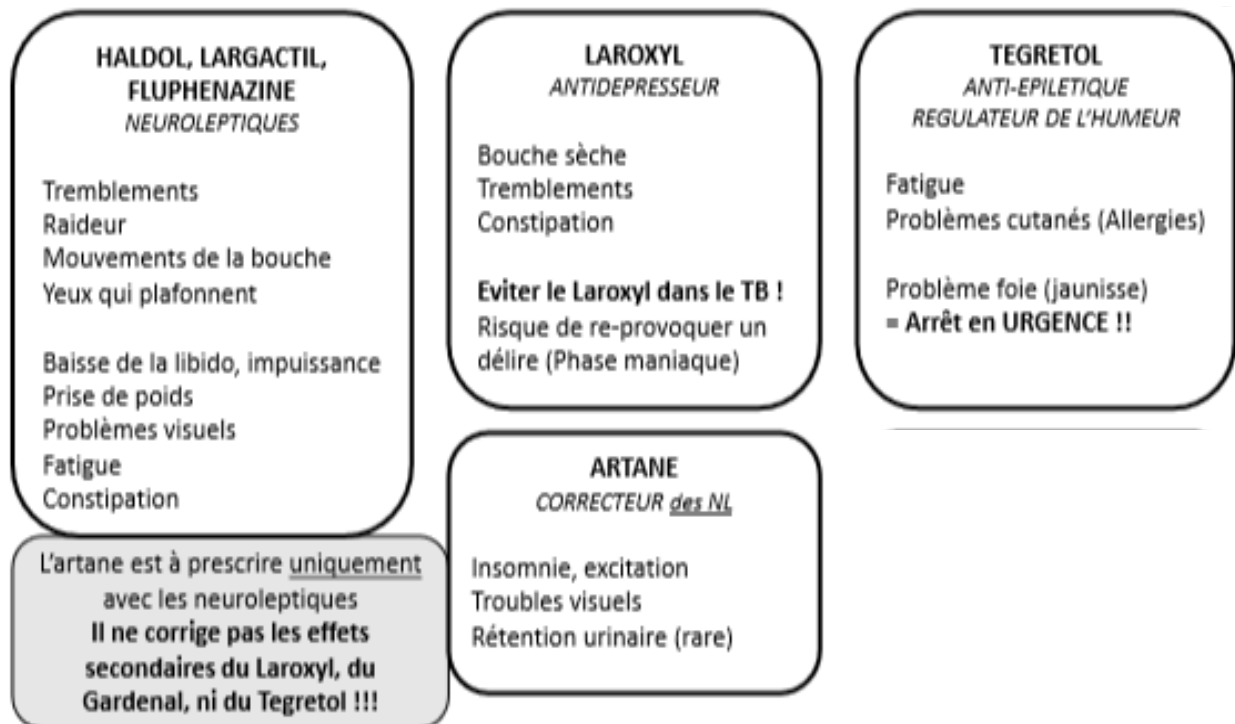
HALDOL, LARGACTIL, FLUPHENAZINE
NEUROLEPTIQUES

Tremblements
Raideur
Mouvements de la bouche
Yeux qui plafonnent

Baisse de la libido, impuissance
Prise de poids
Problèmes visuels
Fatigue
Constipation

L'artane est à prescrire uniquement avec les neuroleptiques
Il ne corrige pas les effets secondaires du Laroxyl, du Gardenal, ni du Tegretol !!!

LAROXYL
ANTIDEPRESSEUR

Bouche sèche
Tremblements
Constipation

Eviter le Laroxyl dans le TB !
Risque de re-provoquer un délire (Phase maniaque)

ARTANE
CORRECTEUR des NL

Insomnie, excitation
Troubles visuels
Rétention urinaire (rare)

TEGRETOL
ANTI-EPILETIQUE
REGULATEUR DE L'HUMEUR

Fatigue
Problèmes cutanés (Allergies)

Problème foie (jaunisse)
= Arrêt en URGENCE !!